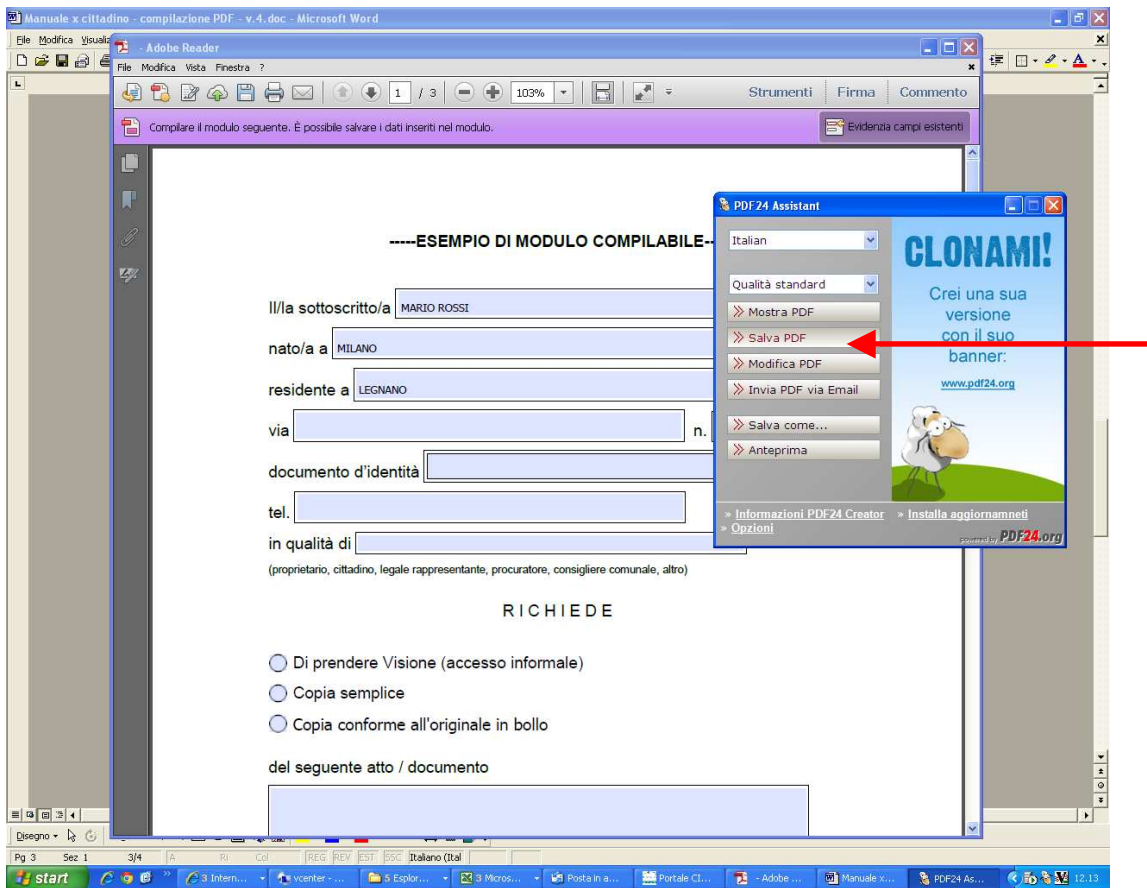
Manuale x cittadino - compilazione PDF - v.4.doc - Microsoft Word

File Modifica Visualiz

- Adobe Reader

File Modifica Vista Finestra ?

1 / 3

103%

Strumenti Firma Commento

Compilare il modulo seguente. È possibile salvare i dati inseriti nel modulo.

Evidenzia campi esistenti

-----ESEMPIO DI MODULO COMPILABILE--

Il/la sottoscritto/a MARIO ROSSI

nato/a a MILANO

residente a LEGNANO

via

n.

documento d'identità

tel.

in qualità di

(proprietario, cittadino, legale rappresentante, procuratore, consigliere comunale, altro)

RICHIEDE

Di prendere Visione (accesso informale)

Copia semplice

Copia conforme all'originale in bollo

del seguente atto / documento

PDF24 Assistant

Italian

Qualità standard

» Mostra PDF

» Salva PDF

» Modifica PDF

» Invia PDF via Email

» Salva come...

» Anteprima

CLONAMI!

Crei una sua versione con il suo banner:

www.pdf24.org

» Informazioni PDF24 Creator » Installa aggiornamneti

» Opzioni

powered by PDF24.org

Disegno

Pg 3 Sez 1 3/4 A Ri Col REG REV EST SSC Italiano (Ital

start

3 Intern...

vcenter - ...

5 Esplor...

3 Micros...

Posta in a...

Portale CI...

- Adobe ...

Manuale x...

PDF24 As...

12.13